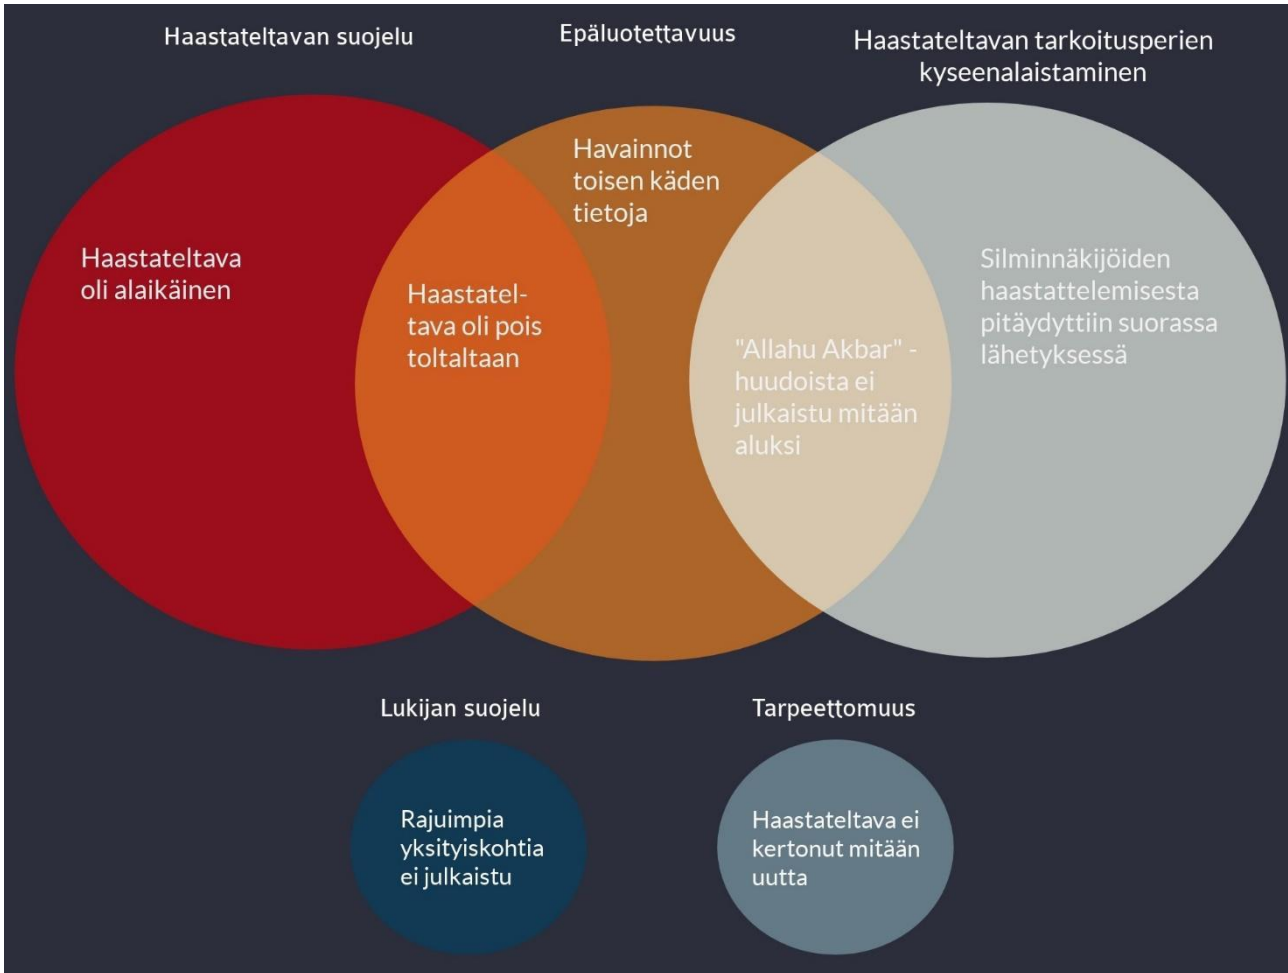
Haastateltavan suojelu

Epäluotettavuus

Haastateltavan tarkoitusperien kyseenalaistaminen

Havainnot toisen käden tietoja

Haastateltava oli alaikäinen

Haastatel-tava oli pois toltaltaan

"Allahu Akbar" -huudoista ei julkaistu mitään aluksi

Silminnäkijöiden haastattelemisesta pitäydyttiin suorassa lähetyksessä

Lukijan suojelu

Tarpeettomuus

Rajuimpia yksityiskohtia ei julkaistu

Haastateltava ei kertonut mitään uutta